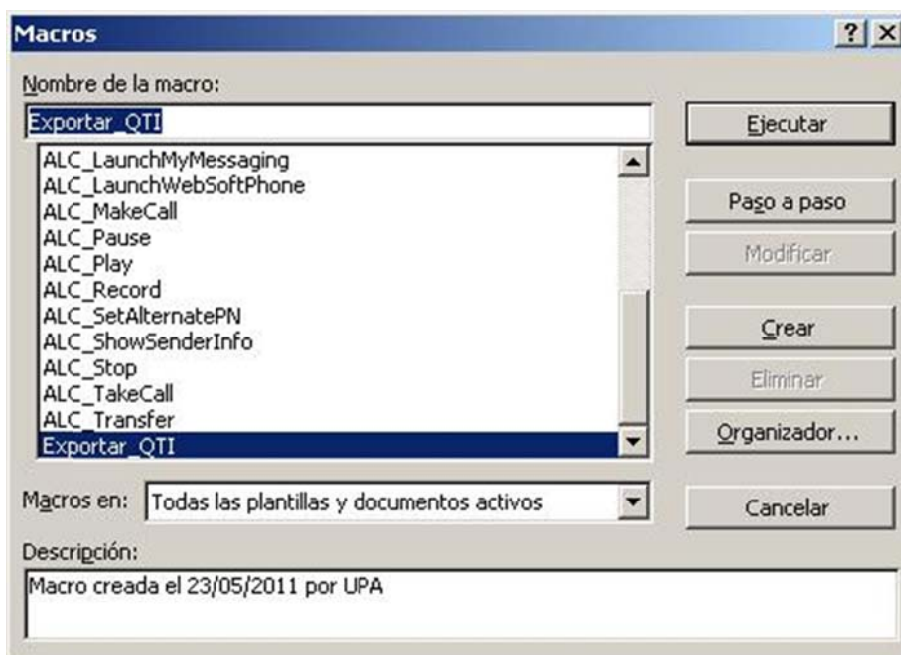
Macros

? X

Nombre de la macro:

Exportar_QTI

ALC_LaunchMyMessaging
ALC_LaunchWebSoftPhone
ALC_MakeCall
ALC_Pause
ALC_Play
ALC_Record
ALC_SetAlternatePN
ALC_ShowSenderInfo
ALC_Stop
ALC_TakeCall
ALC_Transfer
Exportar_QTI

Ejecutar

Paso a paso

Modificar

Crear

Eliminar

Organizador...

Macros en: Todas las plantillas y documentos activos

Cancelar

Descripción:

Macro creada el 23/05/2011 por UPA